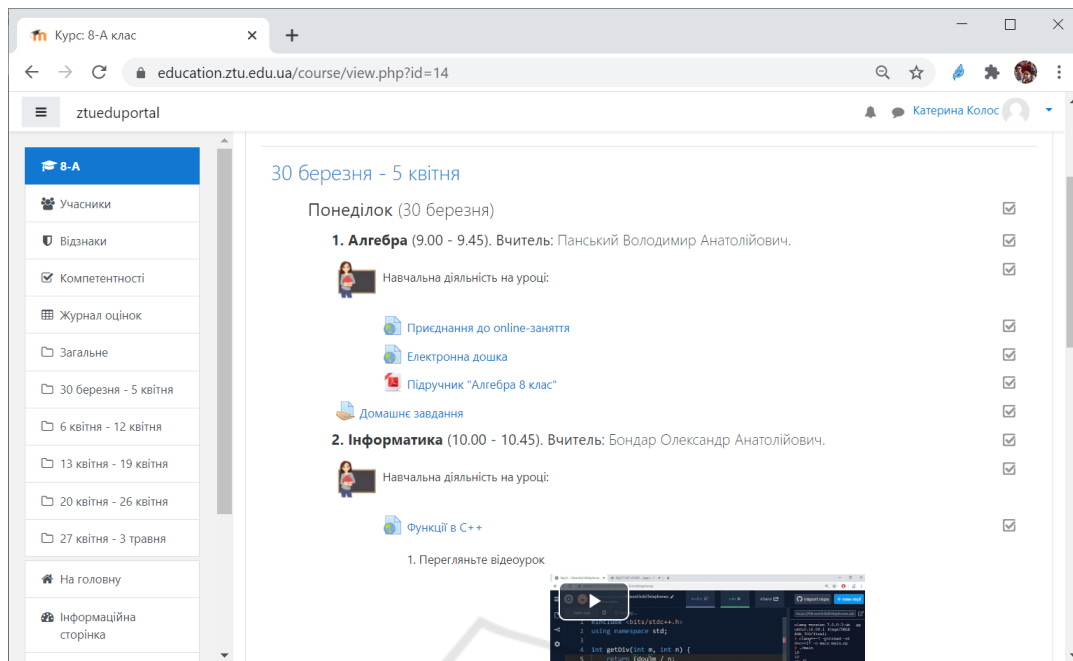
Курс: 8-А клас
education.ztu.edu.ua/course/view.php?id=14
ztueduportal
Катерина Колос

8-А
Учасники
Відзнаки
Компетентності
Журнал оцінок
Загальне
30 березня - 5 квітня
6 квітня - 12 квітня
13 квітня - 19 квітня
20 квітня - 26 квітня
27 квітня - 3 травня
На головну
Інформаційна сторінка

30 березня - 5 квітня

Понеділок (30 березня)

1. Алгебра (9.00 - 9.45). Вчитель: Панський Володимир Анатолійович.

Навчальна діяльність на уроці:

Приєднання до online-заняття

Електронна дошка

Підручник "Алгебра 8 клас"

Домашнє завдання

2. Інформатика (10.00 - 10.45). Вчитель: Бондар Олександр Анатолійович.

Навчальна діяльність на уроці:

Функції в C++

1. Перегляньте відеоурок

#include <bits/stdc++.h>
using namespace std;

int getDiv(int m, int n) {
return (double)m / n;